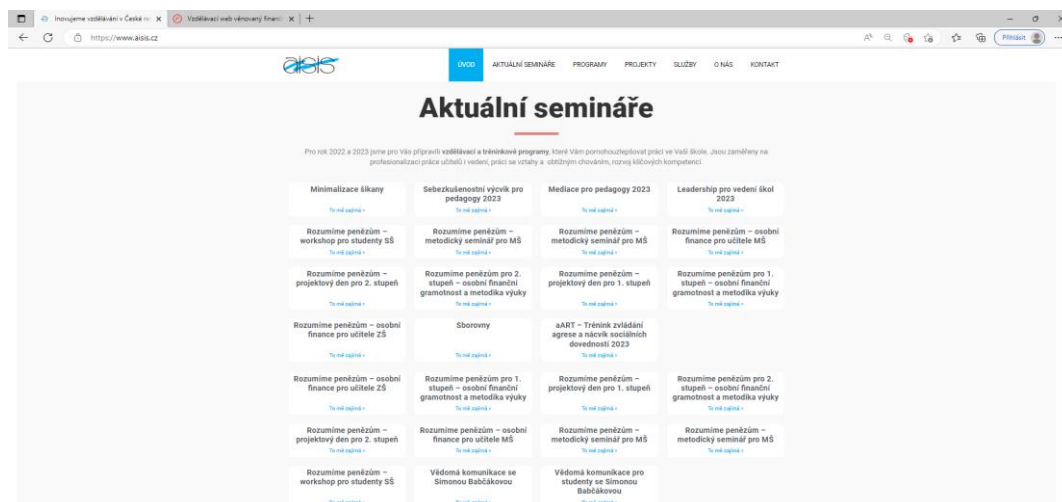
Inovujeme vzdělávání v České re ×
Vzdělávací web věnovaný finanč ×
https://www.aisis.cz
Přihlásit

aisis
ÚVOD AKTUÁLNÍ SEMINÁŘE PROGRAMY PROJEKTY SLUŽBY O NÁS KONTAKT

Aktuální semináře

Pro rok 2022 a 2023 jsme pro Vás připravili vzdělávací a tréninkové programy, které Vám pomohou zlepšovat práci ve Vaší škole. Jsou zaměřeny na profesionalizaci práce učitelů i vedení, práci se vztahy a obtížným chováním, rozvoj klíčových kompetencí.

Minimalizace šikany
To mě zajímá »

Sebezkušenostní výcvik pro pedagogy 2023
To mě zajímá »

Mediace pro pedagogy 2023
To mě zajímá »

Leadership pro vedení škol 2023
To mě zajímá »

Rozumíme penězům – workshop pro studenty SŠ
To mě zajímá »

Rozumíme penězům – metodický seminář pro MŠ
To mě zajímá »

Rozumíme penězům – metodický seminář pro MŠ
To mě zajímá »

Rozumíme penězům – osobní finance pro učitele MŠ
To mě zajímá »

Rozumíme penězům – projektový den pro 2. stupeň
To mě zajímá »

Rozumíme penězům pro 2. stupeň – osobní finanční gramotnost a metodika výuky
To mě zajímá »

Rozumíme penězům – projektový den pro 1. stupeň
To mě zajímá »

Rozumíme penězům pro 1. stupeň – osobní finanční gramotnost a metodika výuky
To mě zajímá »

Rozumíme penězům – osobní finance pro učitele ZŠ
To mě zajímá »

Sborovny
To mě zajímá »

aART – Trénink zvládání agrese a nácvik sociálních dovedností 2023
To mě zajímá »

Rozumíme penězům – osobní finance pro učitele ZŠ
To mě zajímá »

Rozumíme penězům pro 1. stupeň – osobní finanční gramotnost a metodika výuky
To mě zajímá »

Rozumíme penězům – projektový den pro 1. stupeň
To mě zajímá »

Rozumíme penězům pro 2. stupeň – osobní finanční gramotnost a metodika výuky
To mě zajímá »

Rozumíme penězům – projektový den pro 2. stupeň
To mě zajímá »

Rozumíme penězům – osobní finance pro učitele MŠ
To mě zajímá »

Rozumíme penězům – metodický seminář pro MŠ
To mě zajímá »

Rozumíme penězům – metodický seminář pro MŠ
To mě zajímá »

Rozumíme penězům – workshop pro studenty SŠ
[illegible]

Vědomá komunikace se Simonou Babčákovou
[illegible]

Vědomá komunikace pro studenty se Simonou Babčákovou
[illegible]